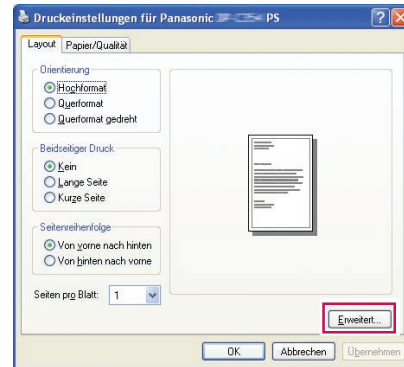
Druckeinstellungen für Panasonic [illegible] PS

Layout
Papier/Qualität

Orientierung
Hochformat
Querformat
Querformat gedreht

Beidseitiger Druck
Kein
Lange Seite
Kurze Seite

Seitenreihenfolge
Von vorne nach hinten
Von hinten nach vorne

Seiten pro Blatt: 1

Erweitert...

OK
Abbrechen
Übernehmen